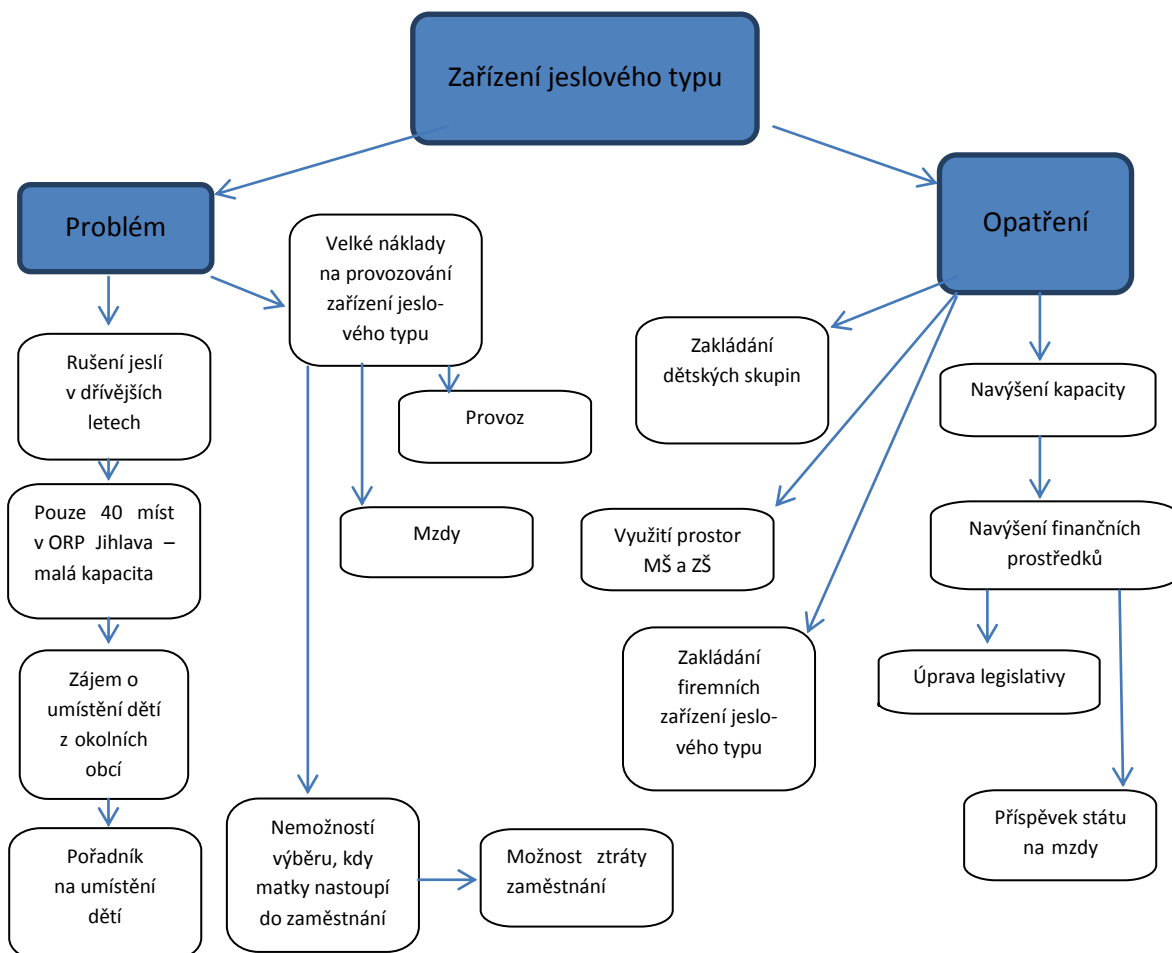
Zařízení jeslového typu

Problém

Rušení jeslí v dřívějších letech

Pouze 40 míst v ORP Jihlava – malá kapacita

Zájem o umístění dětí z okolních obcí

Pořadník na umístění dětí

Velké náklady na provozování zařízení jeslového typu

Provoz

Mzdy

Nemožností výběru, kdy matky nastoupí do zaměstnání

Možnost ztráty zaměstnání

Opatření

Zakládání dětských skupin

Využití prostor MŠ a ZŠ

Zakládání firemních zařízení jeslového typu

Navýšení kapacity

Navýšení finančních prostředků

Úprava legislativy

Příspěvek státu na mzdy